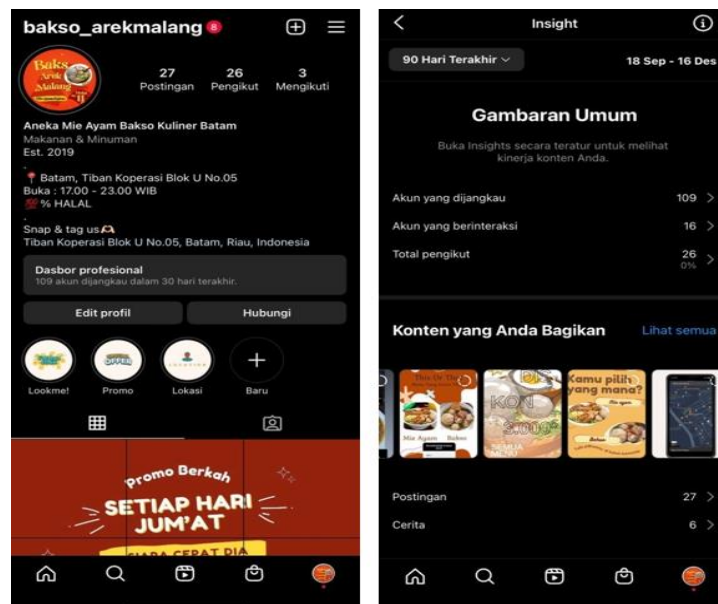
bakso_arekmalang 8

Bakso Arek Malang

27 Postingan
26 Pengikut
3 Mengikuti

Aneka Mie Ayam Bakso Kuliner Batam
Makanan & Minuman
Est. 2019
.
📍 Batam, Tiban Koperasi Blok U No.05
Buka : 17.00 - 23.00 WIB
💯% HALAL
.
Snap & tag us
Tiban Koperasi Blok U No.05, Batam, Riau, Indonesia

Dasbor profesional
109 akun dijangkau dalam 30 hari terakhir.

Edit profil
Hubungi

Lookme!
Promo
Lokasi
Baru

Promo Berkah
SETIAP HARI JUM'AT
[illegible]

Insight

90 Hari Terakhir
18 Sep - 16 Des

Gambaran Umum
Buka Insights secara teratur untuk melihat kinerja konten Anda.

Akun yang dijangkau 109
Akun yang berinteraksi 16
Total pengikut 26 0%

Konten yang Anda Bagikan
Lihat semua

Mie Ayam Bakso
KONI
3.000
SEMUA MENU
Kamu pilih yang mana?

Postingan 27
Cerita 6